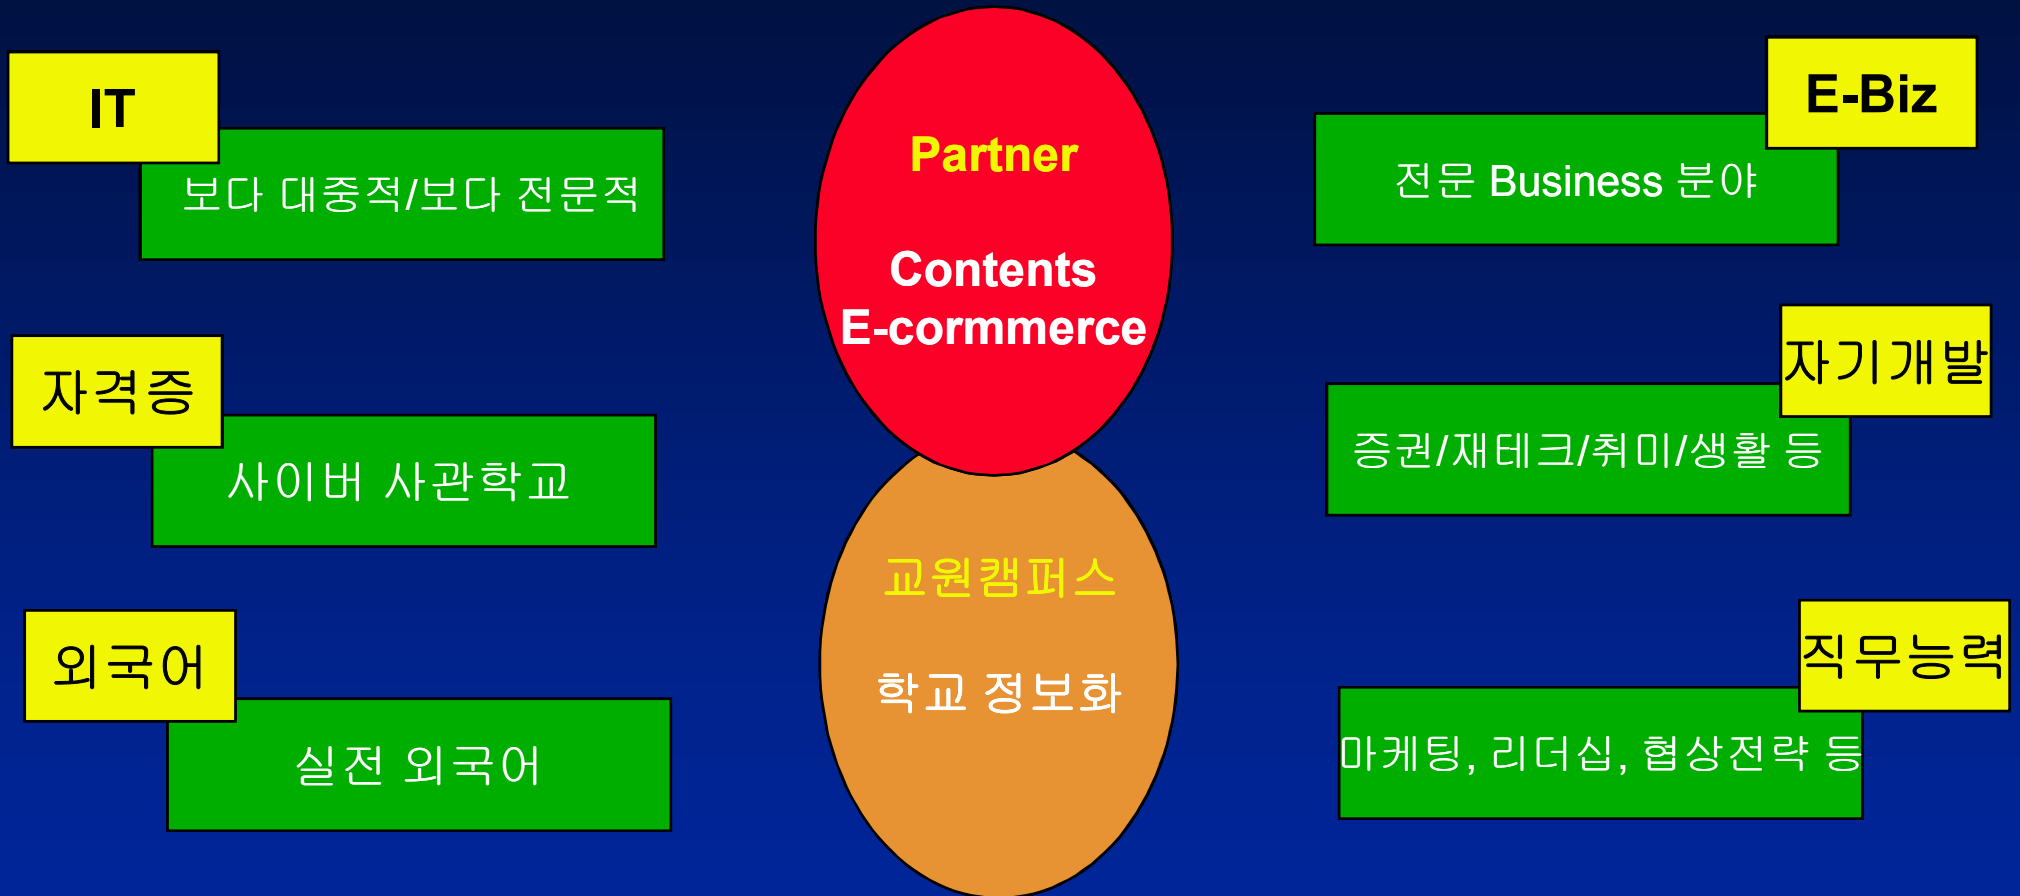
IT

보다 대중적/보다 전문적

자격증

사이버 사관학교

외국어

실전 외국어

Partner

Contents
E-cormmerce

교원캠퍼스

학교 정보화

E-Biz

전문 Business 분야

자기개발

증권/재테크/취미/생활 등

직무능력

마케팅, 리더십, 협상전략 등